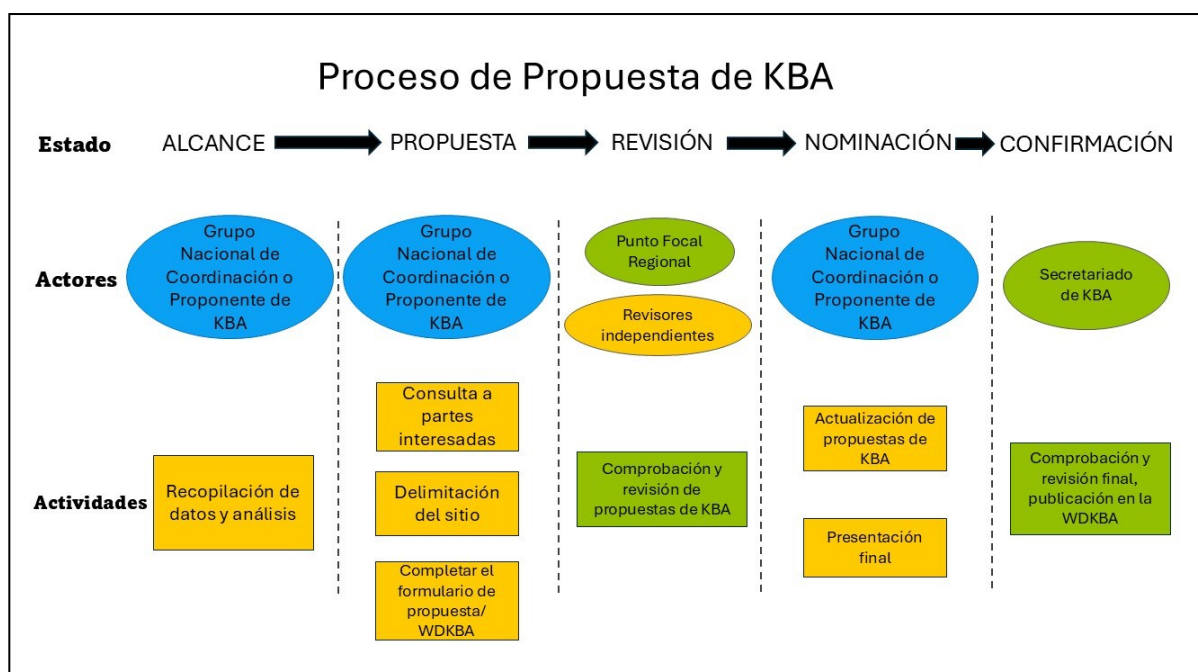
Proceso de Propuesta de KBA

| Estado | ALCANCE | PROPUESTA | REVISIÓN | NOMINACIÓN | CONFIRMACIÓN |
|---|---|---|---|---|---|
| Actores | Grupo Nacional de Coordinación o Proponente de KBA | Grupo Nacional de Coordinación o Proponente de KBA | Punto Focal Regional; Revisores independientes | Grupo Nacional de Coordinación o Proponente de KBA | Secretariado de KBA |
| Actividades | Recopilación de datos y análisis | Consulta a partes interesadas; Delimitación del sitio; Completar el formulario de propuesta/ WDKBA | Comprobación y revisión de propuestas de KBA | Actualización de propuestas de KBA; Presentación final | Comprobación y revisión final, publicación en la WDKBA |